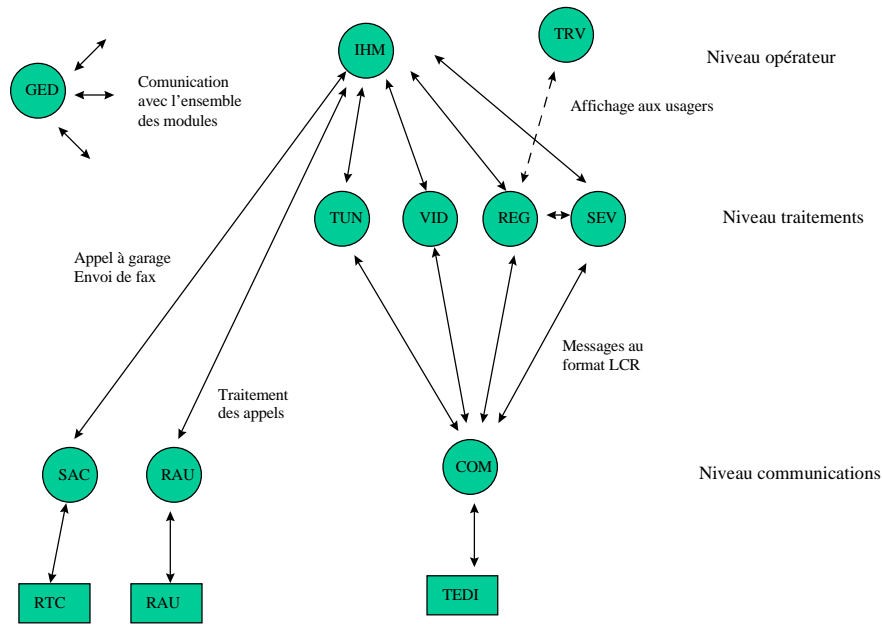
GED

Comunication avec l'ensemble des modules

IHM

TRV

Niveau opérateur

Affichage aux usagers

TUN

VID

REG

SEV

Niveau traitements

Appel à garage
Envoi de fax

Messages au format LCR

Traitement des appels

SAC

RAU

COM

Niveau communications

RTC

RAU

TEDI